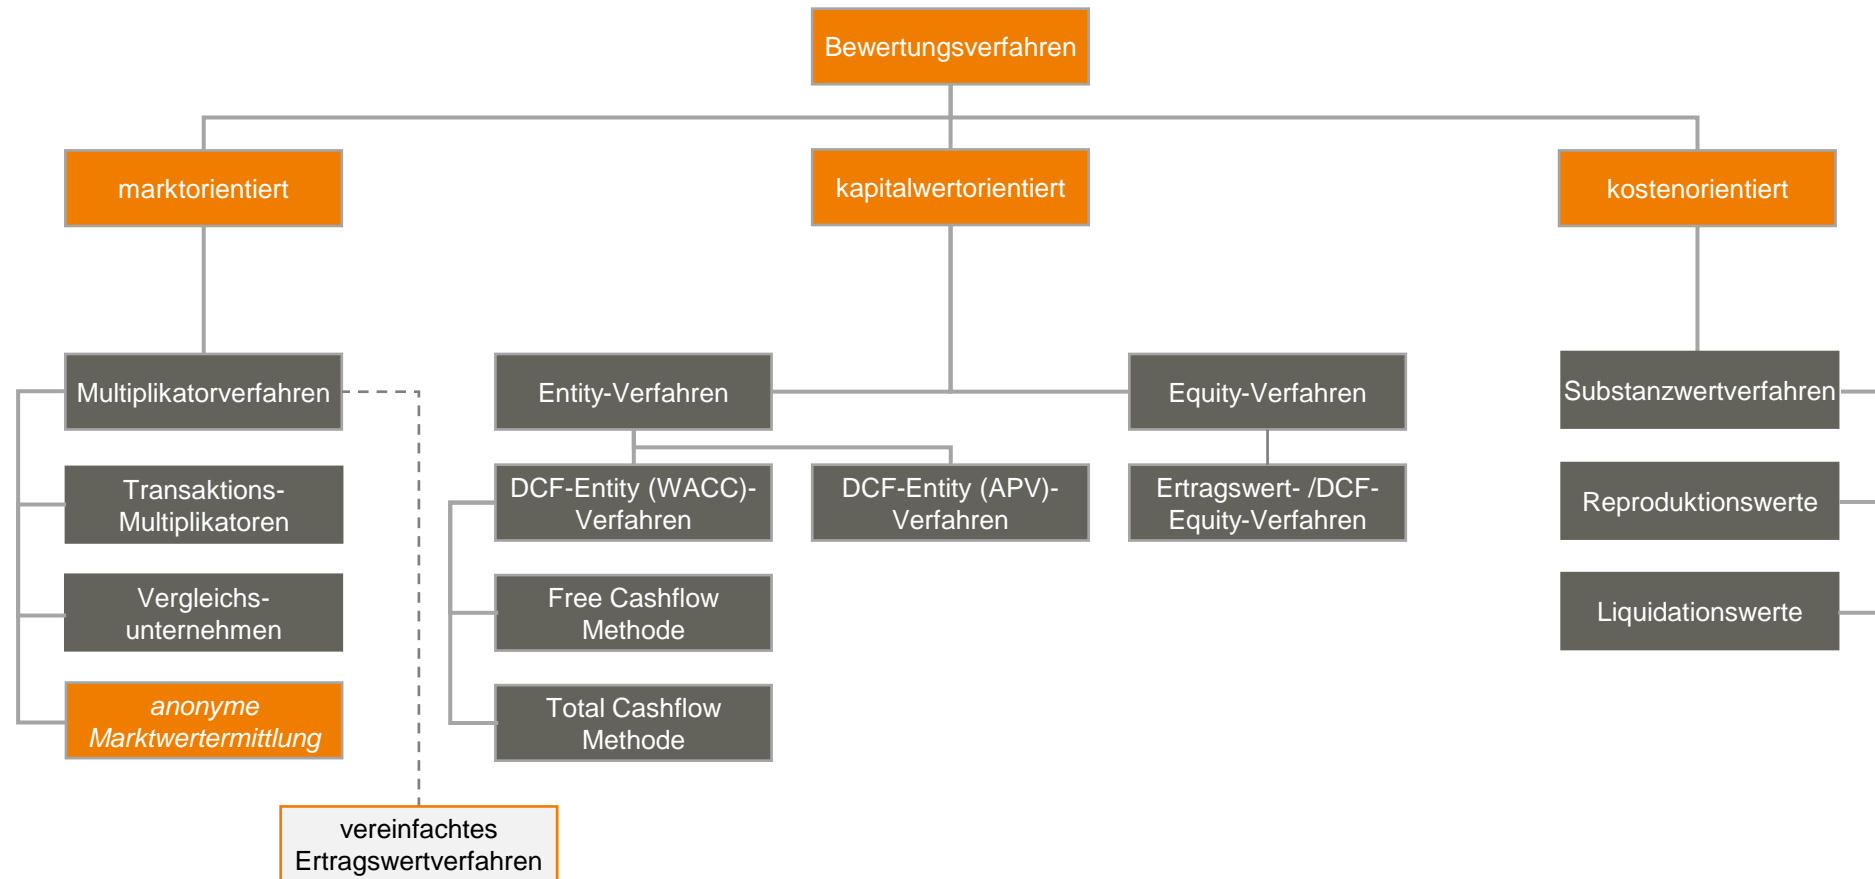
Bewertungsverfahren

marktorientiert

kapitalwertorientiert

kostenorientiert

Multiplikatorverfahren

Transaktions-Multiplikatoren

Vergleichs-unternehmen

anonyme Marktwertermittlung

vereinfachtes Ertragswertverfahren

Entity-Verfahren

DCF-Entity (WACC)-Verfahren

Free Cashflow Methode

Total Cashflow Methode

DCF-Entity (APV)-Verfahren

Equity-Verfahren

Ertragswert- /DCF-Equity-Verfahren

Substanzwertverfahren

Reproduktionswerte

Liquidationswerte